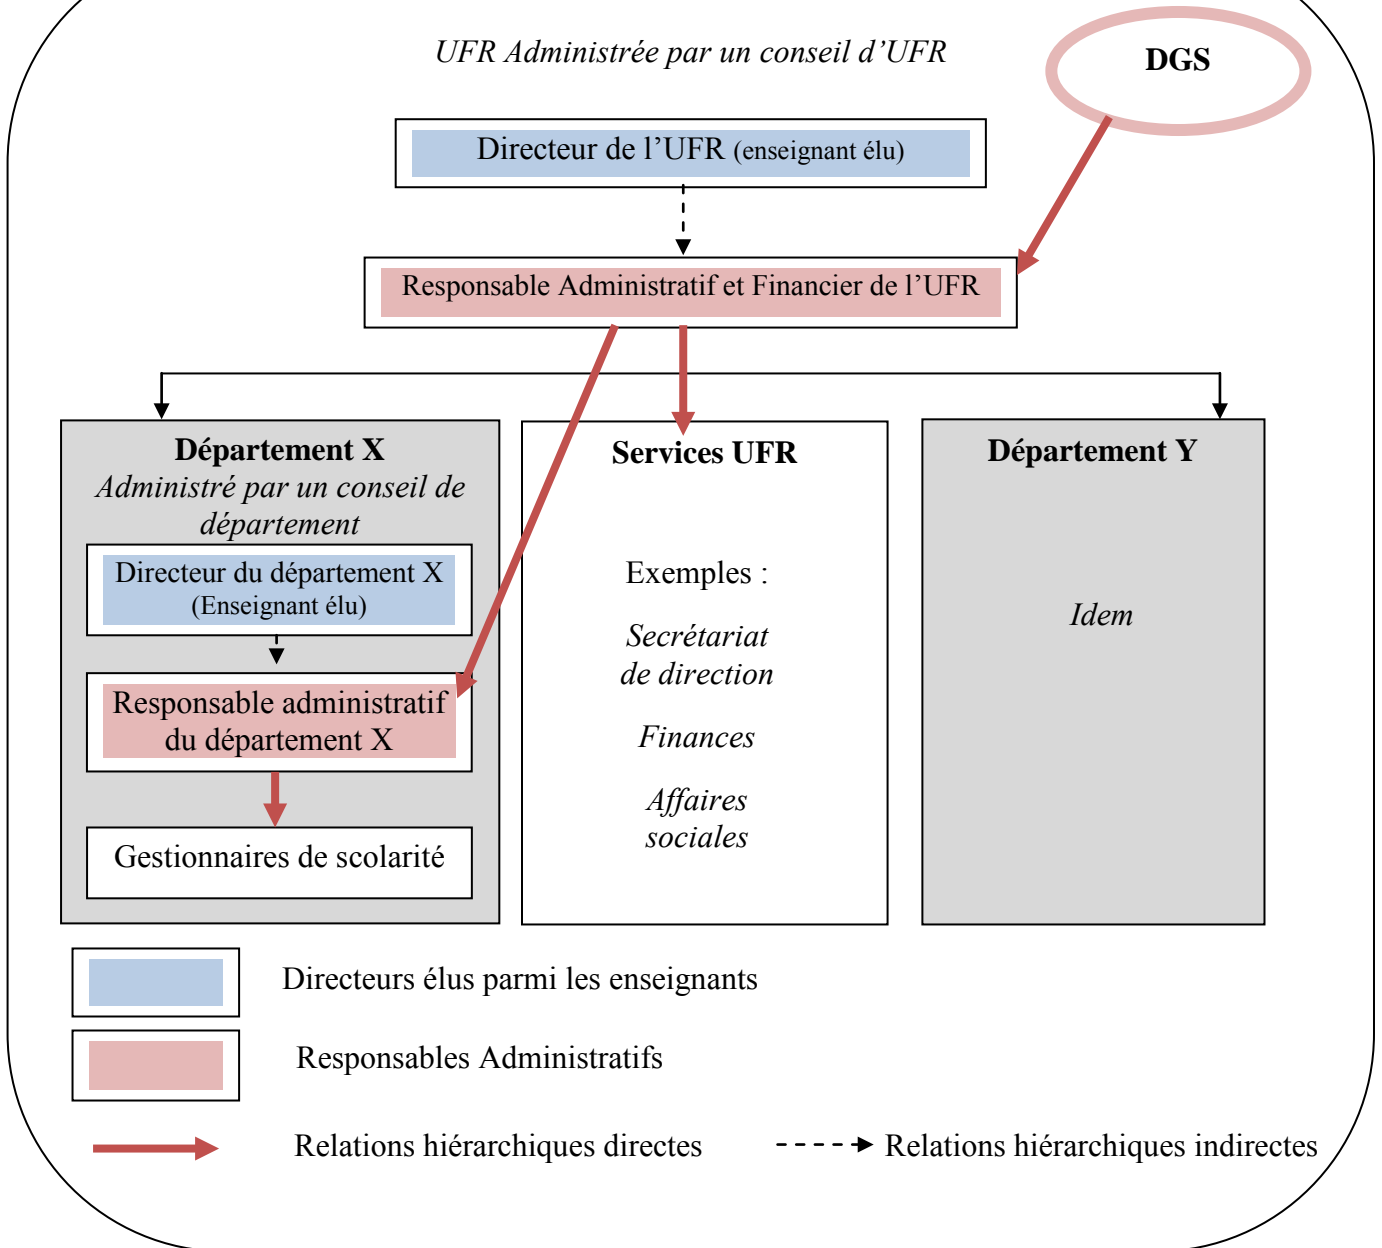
UFR Administrée par un conseil d'UFR

DGS

Directeur de l'UFR (enseignant élu)

Responsable Administratif et Financier de l'UFR

Département X
Administré par un conseil de département

Directeur du département X
(Enseignant élu)

Responsable administratif du département X

Gestionnaires de scolarité

Services UFR

Exemples :

Secrétariat de direction

Finances

Affaires sociales

Département Y

Idem

Directeurs élus parmi les enseignants

Responsables Administratifs

Relations hiérarchiques directes

Relations hiérarchiques indirectes